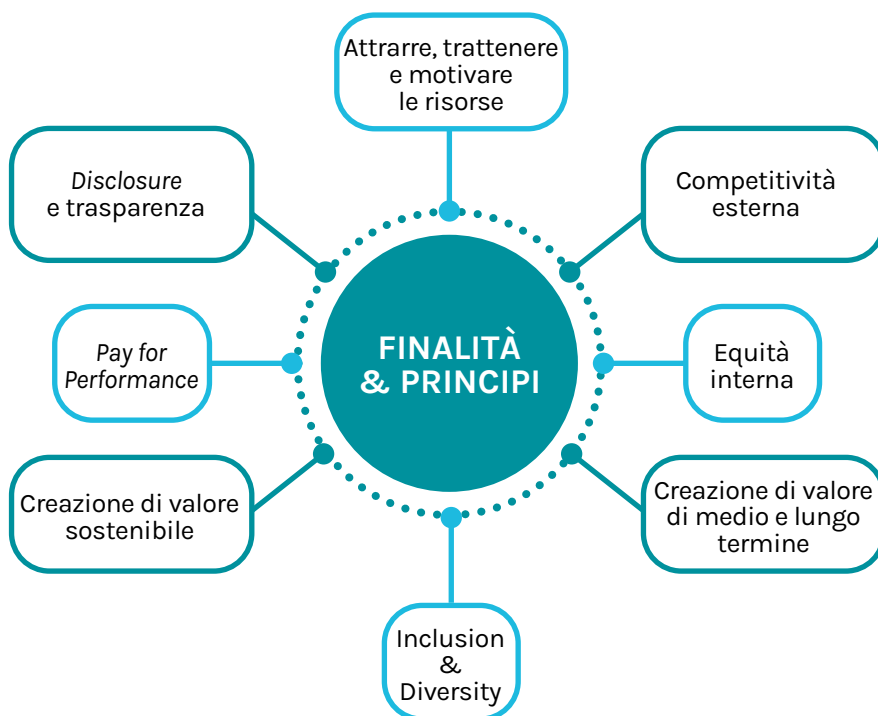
Attrarre, trattenere e motivare le risorse

Disclosure e trasparenza

Competitività esterna

FINALITÀ & PRINCIPI

Pay for Performance

Equità interna

Creazione di valore sostenibile

Creazione di valore di medio e lungo termine

Inclusion & Diversity